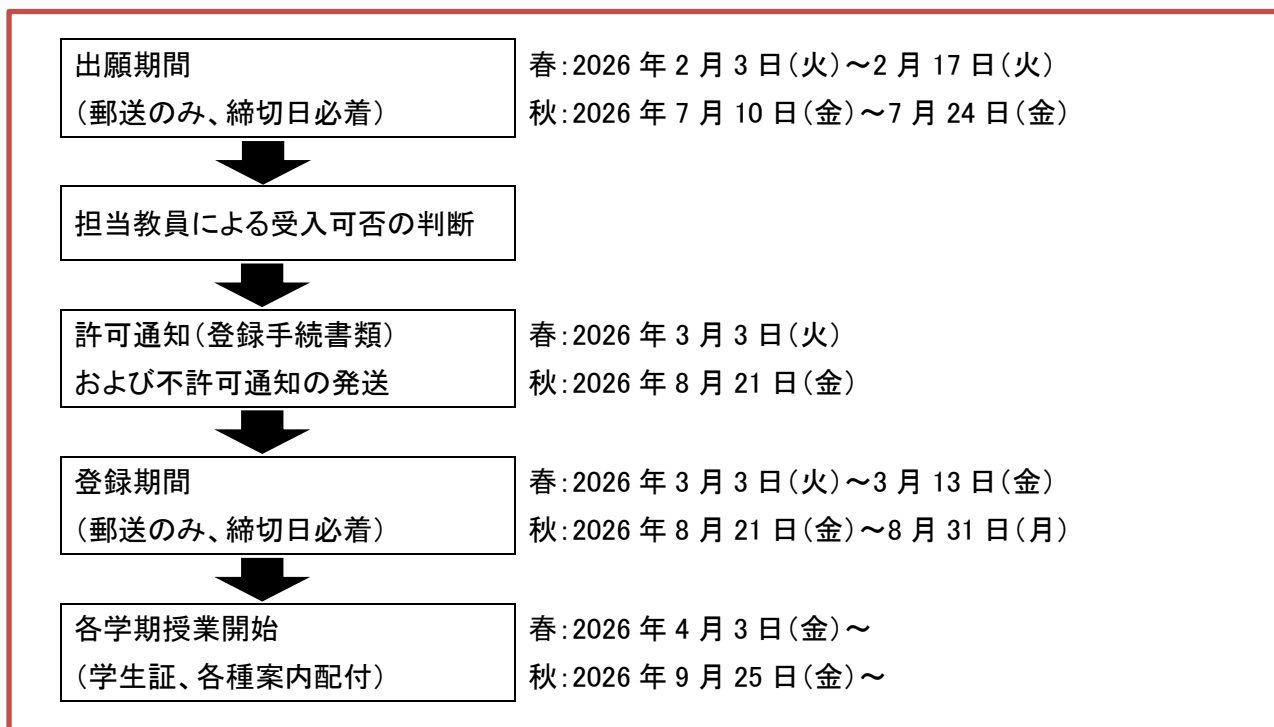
出願期間
（郵送のみ、締切日必着）

春:2026 年 2 月 3 日（火）～2 月 17 日（火）
秋:2026 年 7 月 10 日（金）～7 月 24 日（金）

担当教員による受入可否の判断

許可通知（登録手続書類）
および不許可通知の発送

春:2026 年 3 月 3 日（火）
秋:2026 年 8 月 21 日（金）

登録期間
（郵送のみ、締切日必着）

春:2026 年 3 月 3 日（火）～3 月 13 日（金）
秋:2026 年 8 月 21 日（金）～8 月 31 日（月）

各学期授業開始
（学生証、各種案内配付）

春:2026 年 4 月 3 日（金）～
秋:2026 年 9 月 25 日（金）～